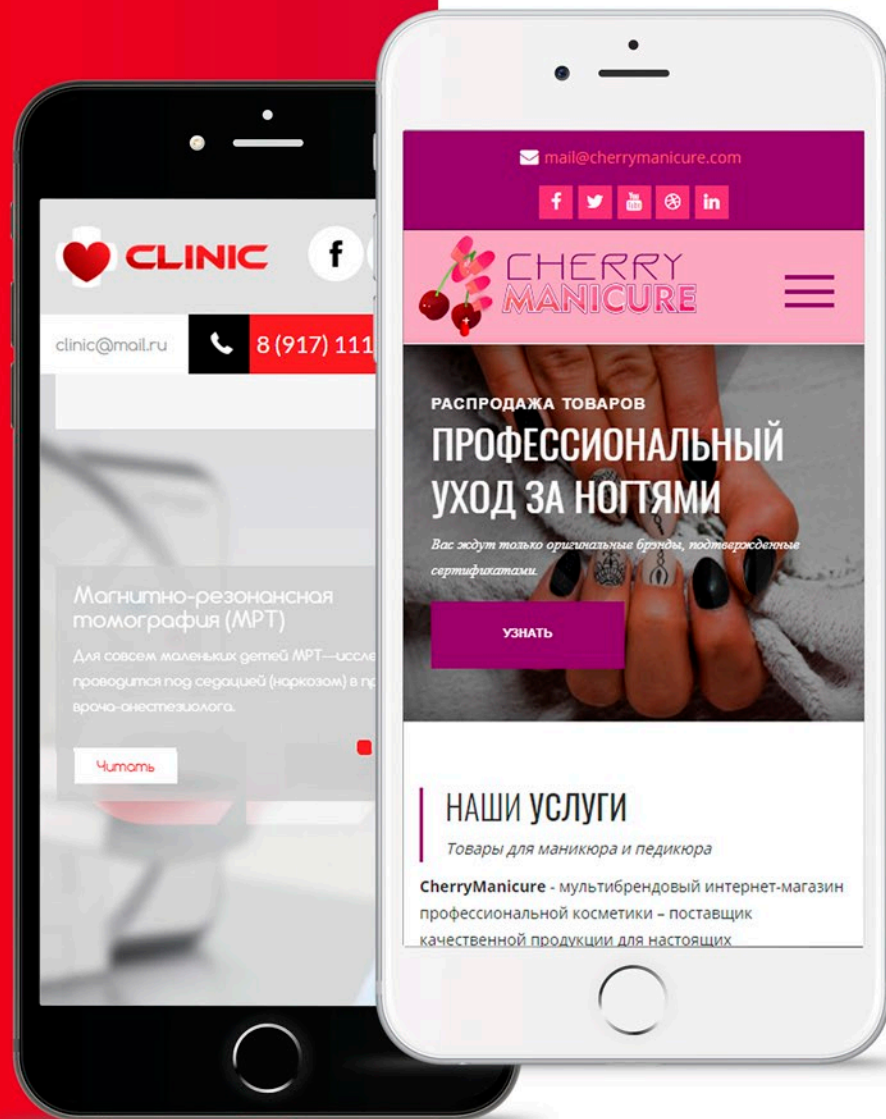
CLINIC

clinic@mail.ru

8 (917) 111

Магнитно-резонансная томография (МРТ)

Для совсем маленьких детей МРТ—иссле проводится под седацией (наркозом) в п врача-анестезиолога.

Читать

mail@cherrymanicure.com

CHERRY MANICURE

РАСПРОДАЖА ТОВАРОВ

ПРОФЕССИОНАЛЬНЫЙ УХОД ЗА НОГТЯМИ

Вас ждут только оригинальные брэнды, подтвержденные сертификатами.

УЗНАТЬ

НАШИ УСЛУГИ

Товары для маникюра и педикюра

CherryManicure - мультибрендовый интернет-магазин профессиональной косметики – поставщик качественной продукции для настоящих